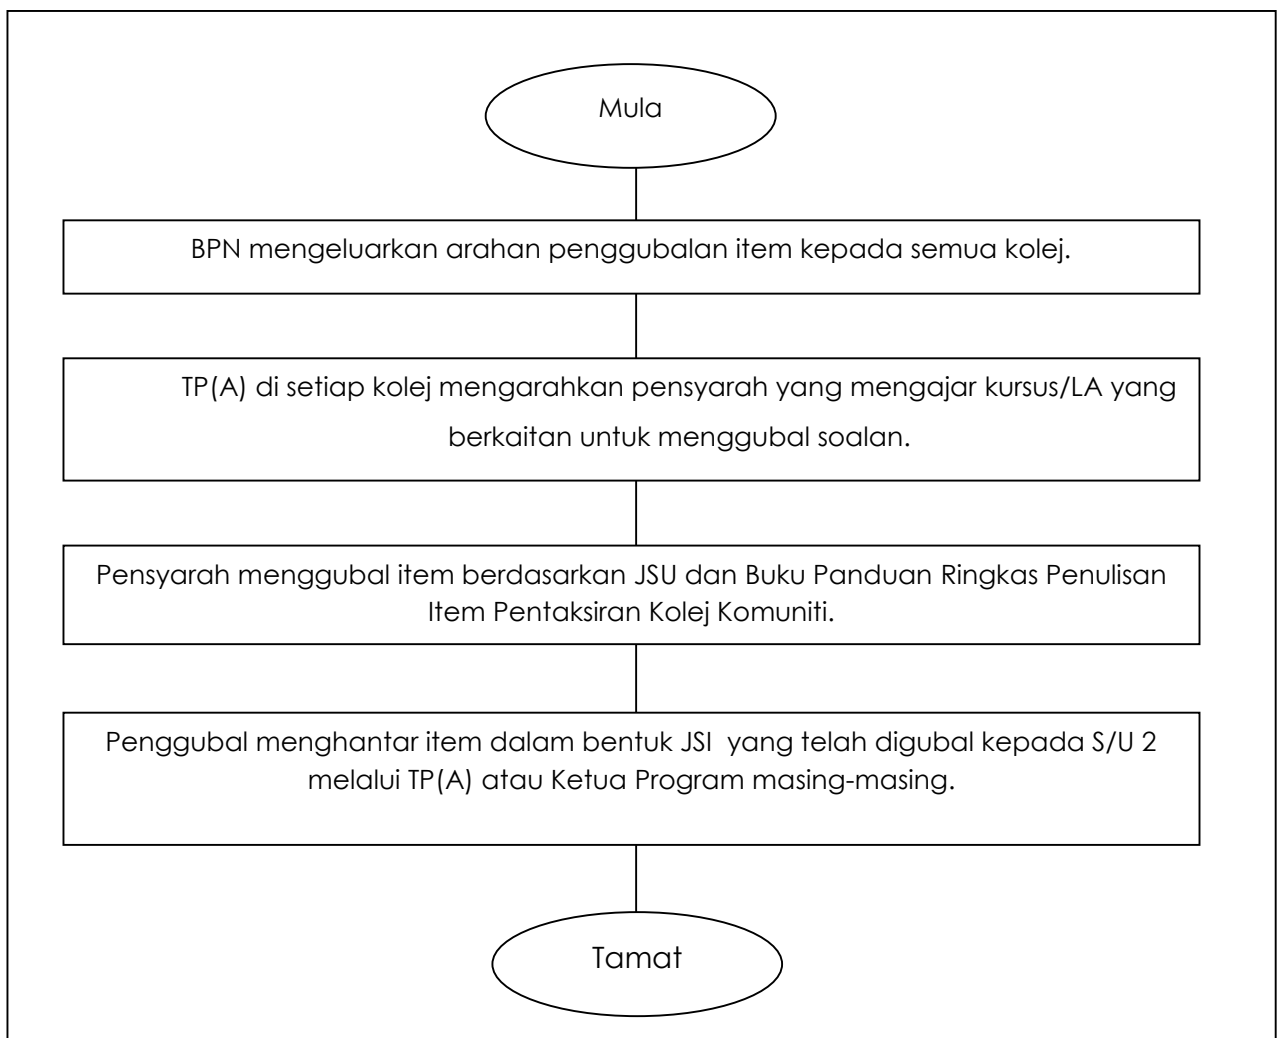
Mula

BPN mengeluarkan arahan penggubalan item kepada semua kolej.

TP(A) di setiap kolej mengarahkan pensyarah yang mengajar kursus/LA yang berkaitan untuk menggubal soalan.

Pensyarah menggubal item berdasarkan JSU dan Buku Panduan Ringkas Penulisan Item Pentaksiran Kolej Komuniti.

Penggubal menghantar item dalam bentuk JSI yang telah digubal kepada S/U 2 melalui TP(A) atau Ketua Program masing-masing.

Tamat